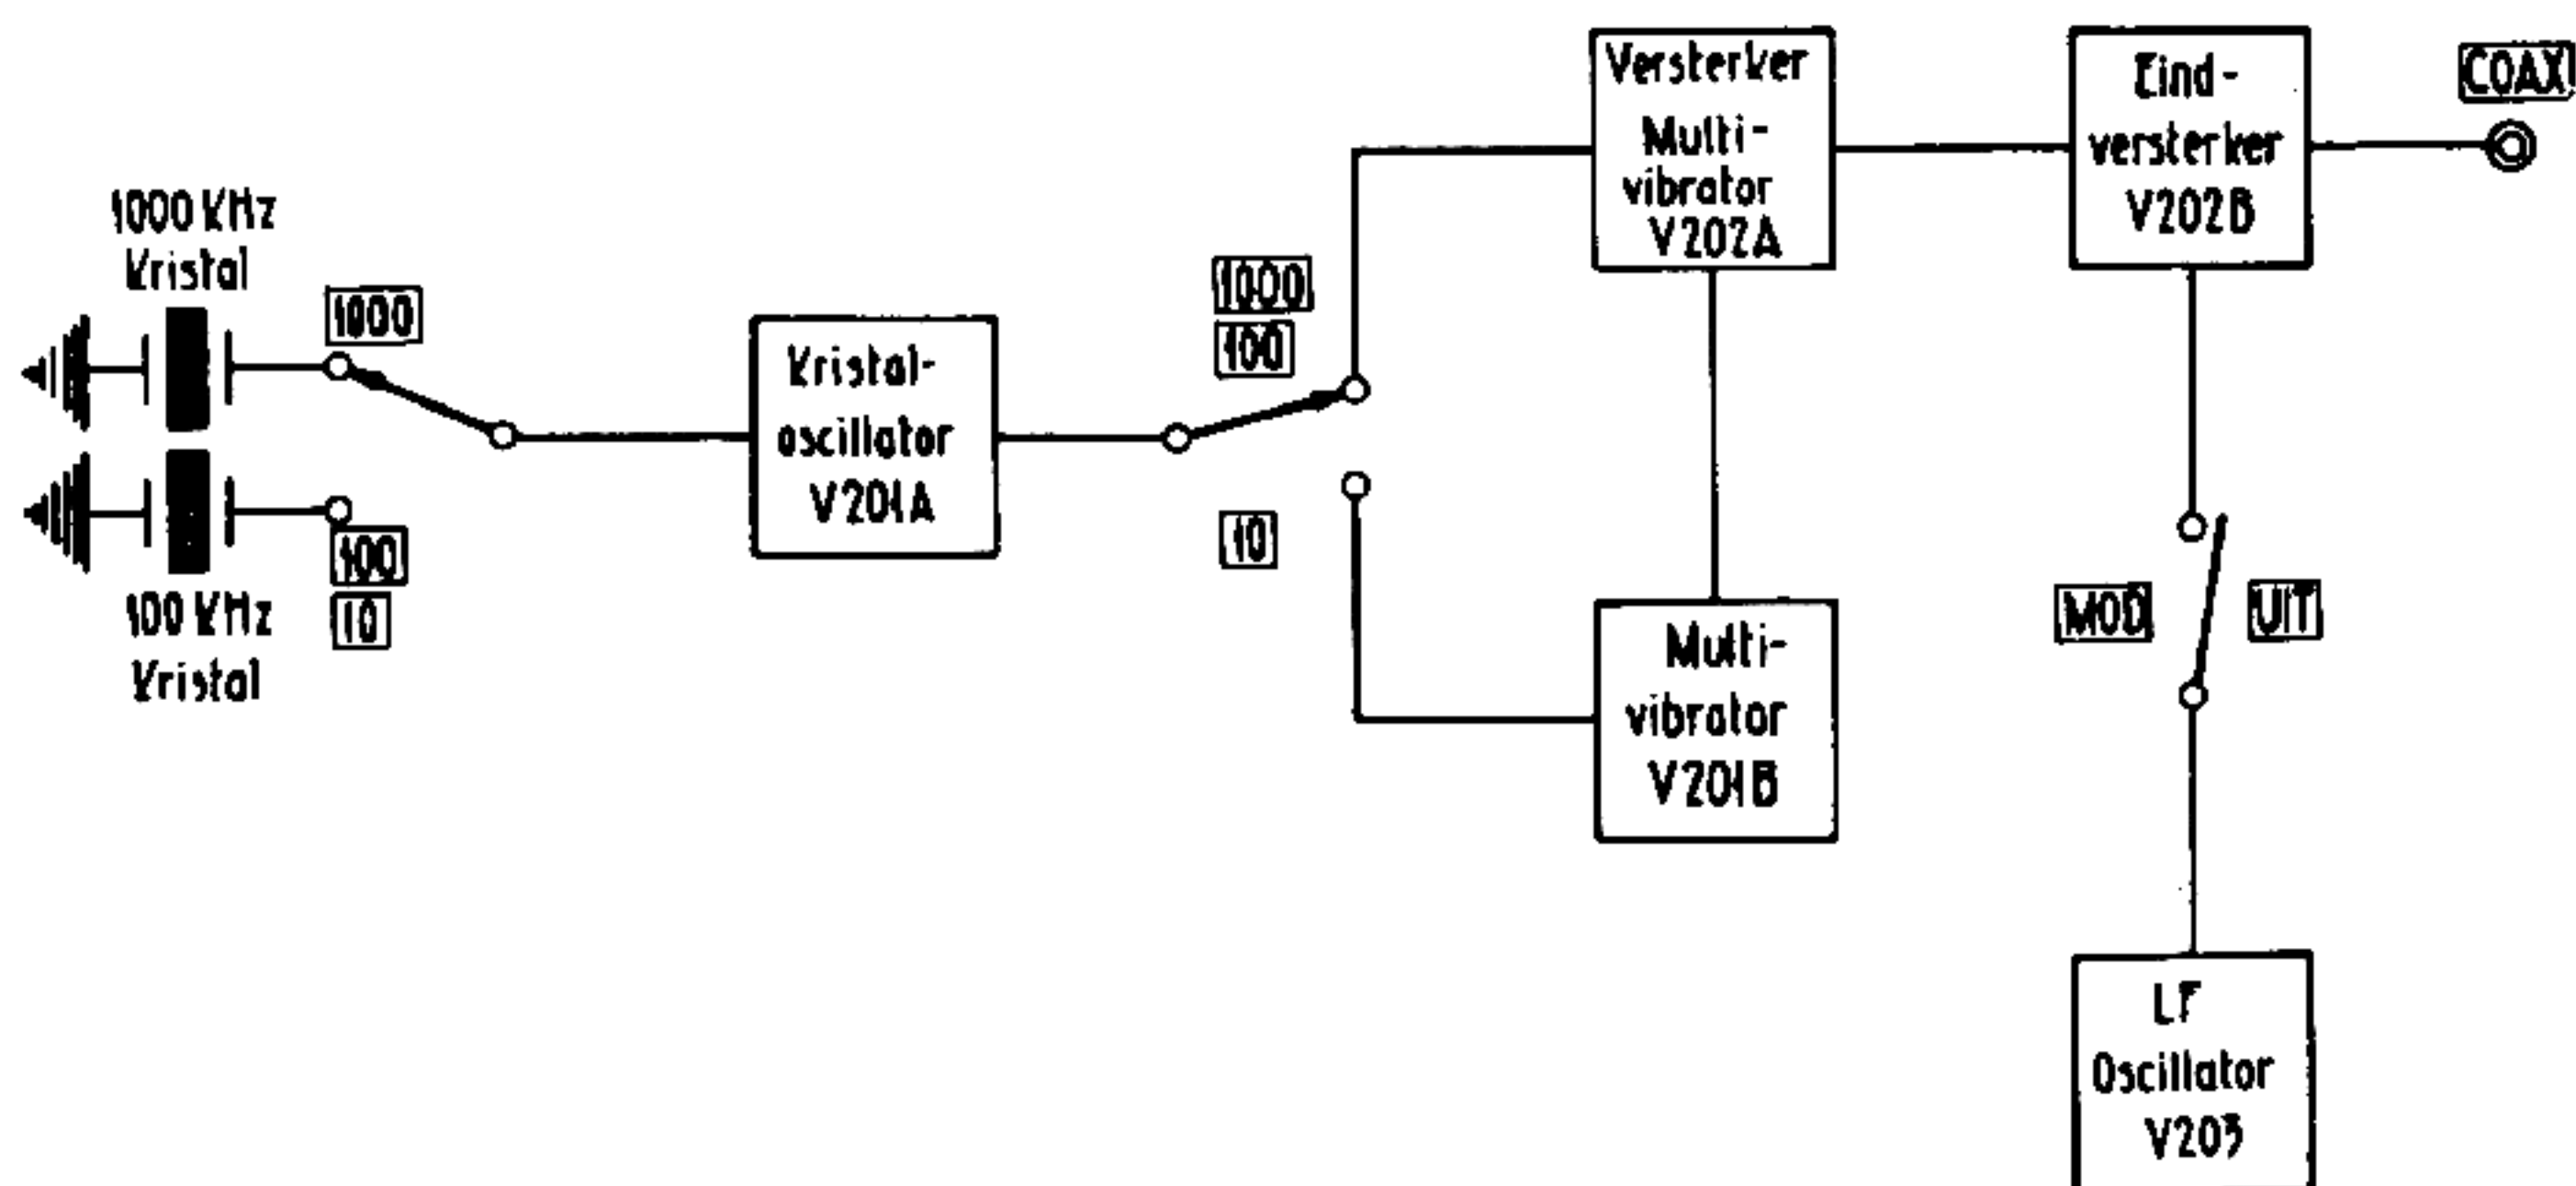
1000 KHz Kristal

1000

100

100 KHz Kristal

10

Kristal-oscillator V201A

1000

100

10

Versterker Multi-vibrator V202A

Multi-vibrator V201B

Eind-versterker V202B

COAX

MOD

UIT

LF Oscillator V203